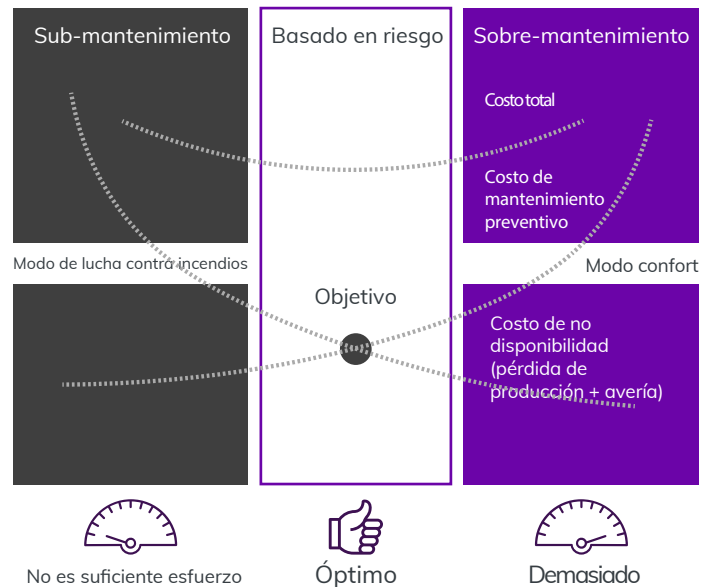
Sub-mantenimiento

Basado en riesgo

Sobre-mantenimiento

Costo total

Costo de mantenimiento preventivo

Modo de lucha contra incendios

Modo confort

Objetivo

Costo de no disponibilidad (pérdida de producción + avería)

No es suficiente esfuerzo

Óptimo

Demasiado